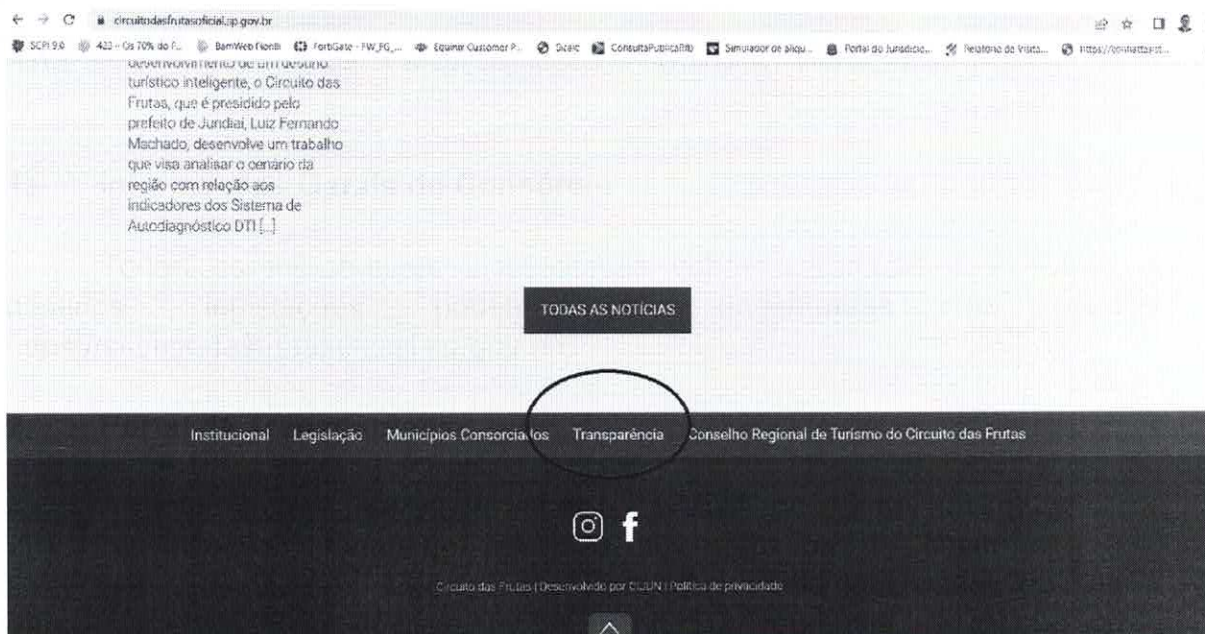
circuitodasfrutasoficial.sp.gov.br

SCPI 9.0 | 423 - Os 70% do f... | BamWeb Fiorilli | FortiGate - FW_FG_... | Equinix Customer P... | Sicalc | ConsultaPublica | Simulador de alíqu... | Portal do Jurisdicio... | Relatório de Visita... | https://consultaspt...

desenvolvimento de um destino turístico inteligente, o Circuito das Frutas, que é presidido pelo prefeito de Jundiaí, Luiz Fernando Machado, desenvolve um trabalho que visa analisar o cenário da região com relação aos indicadores dos Sistema de Autodiagnóstico DTI [...]

TODAS AS NOTÍCIAS

Institucional Legislação Municípios Consorciados Transparência Conselho Regional de Turismo do Circuito das Frutas

Circuito das Frutas | Desenvolvido por CIJUN | Política de privacidade